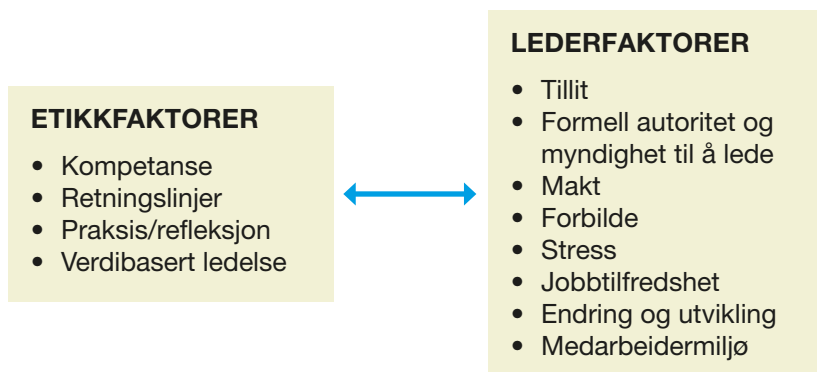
ETIKKFAKTORER
- Kompetanse
- Retningslinjer
- Praksis/refleksjon
- Verdibasert ledelse

LEDERFAKTORER
- Tillit
- Formell autoritet og myndighet til å lede
- Makt
- Forbilde
- Stress
- Jobbtilfredshet
- Endring og utvikling
- Medarbeidermiljø